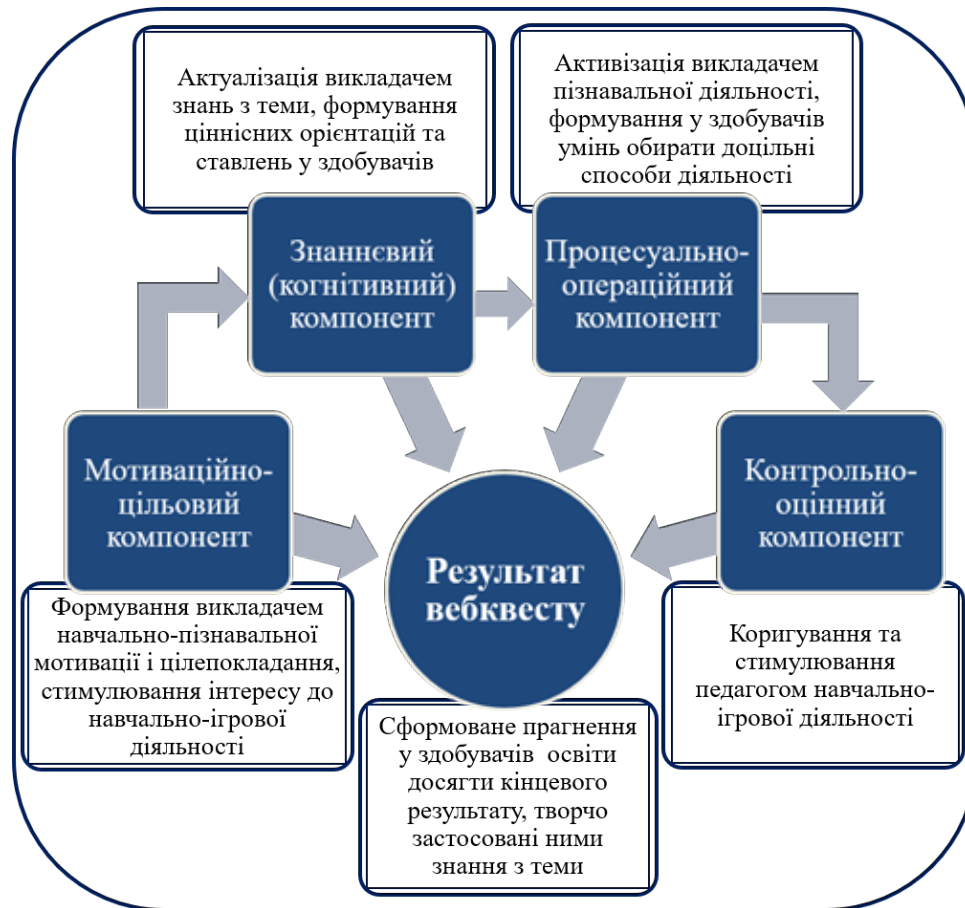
Актуалізація викладачем знань з теми, формування ціннісних орієнтацій та ставлень у здобувачів

Активізація викладачем пізнавальної діяльності, формування у здобувачів умінь обирати доцільні способи діяльності

Знаннєвий (когнітивний) компонент

Процесуально-операційний компонент

Мотиваційно-цільовий компонент

Результат вебквесту

Контрольно-оцінний компонент

Формування викладачем навчально-пізнавальної мотивації і цілепокладання, стимулювання інтересу до навчально-ігрової діяльності

Сформоване прагнення у здобувачів освіти досягти кінцевого результату, творчо застосовані ними знання з теми

Коригування та стимулювання педагогом навчально-ігрової діяльності